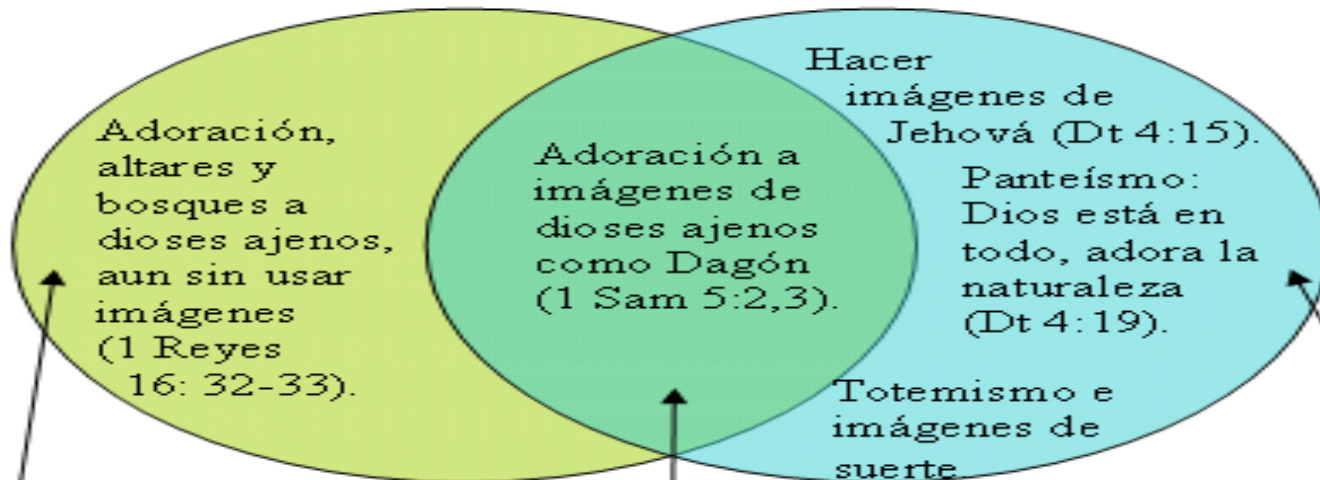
Adoración, altares y bosques a dioses ajenos, aun sin usar imágenes (1 Reyes 16: 32-33).

Adoración a imágenes de dioses ajenos como Dagón (1 Sam 5:2,3).

Hacer imágenes de Jehová (Dt 4:15).

Panteísmo: Dios está en todo, adora la naturaleza (Dt 4:19).

Totemismo e imágenes de suerte.